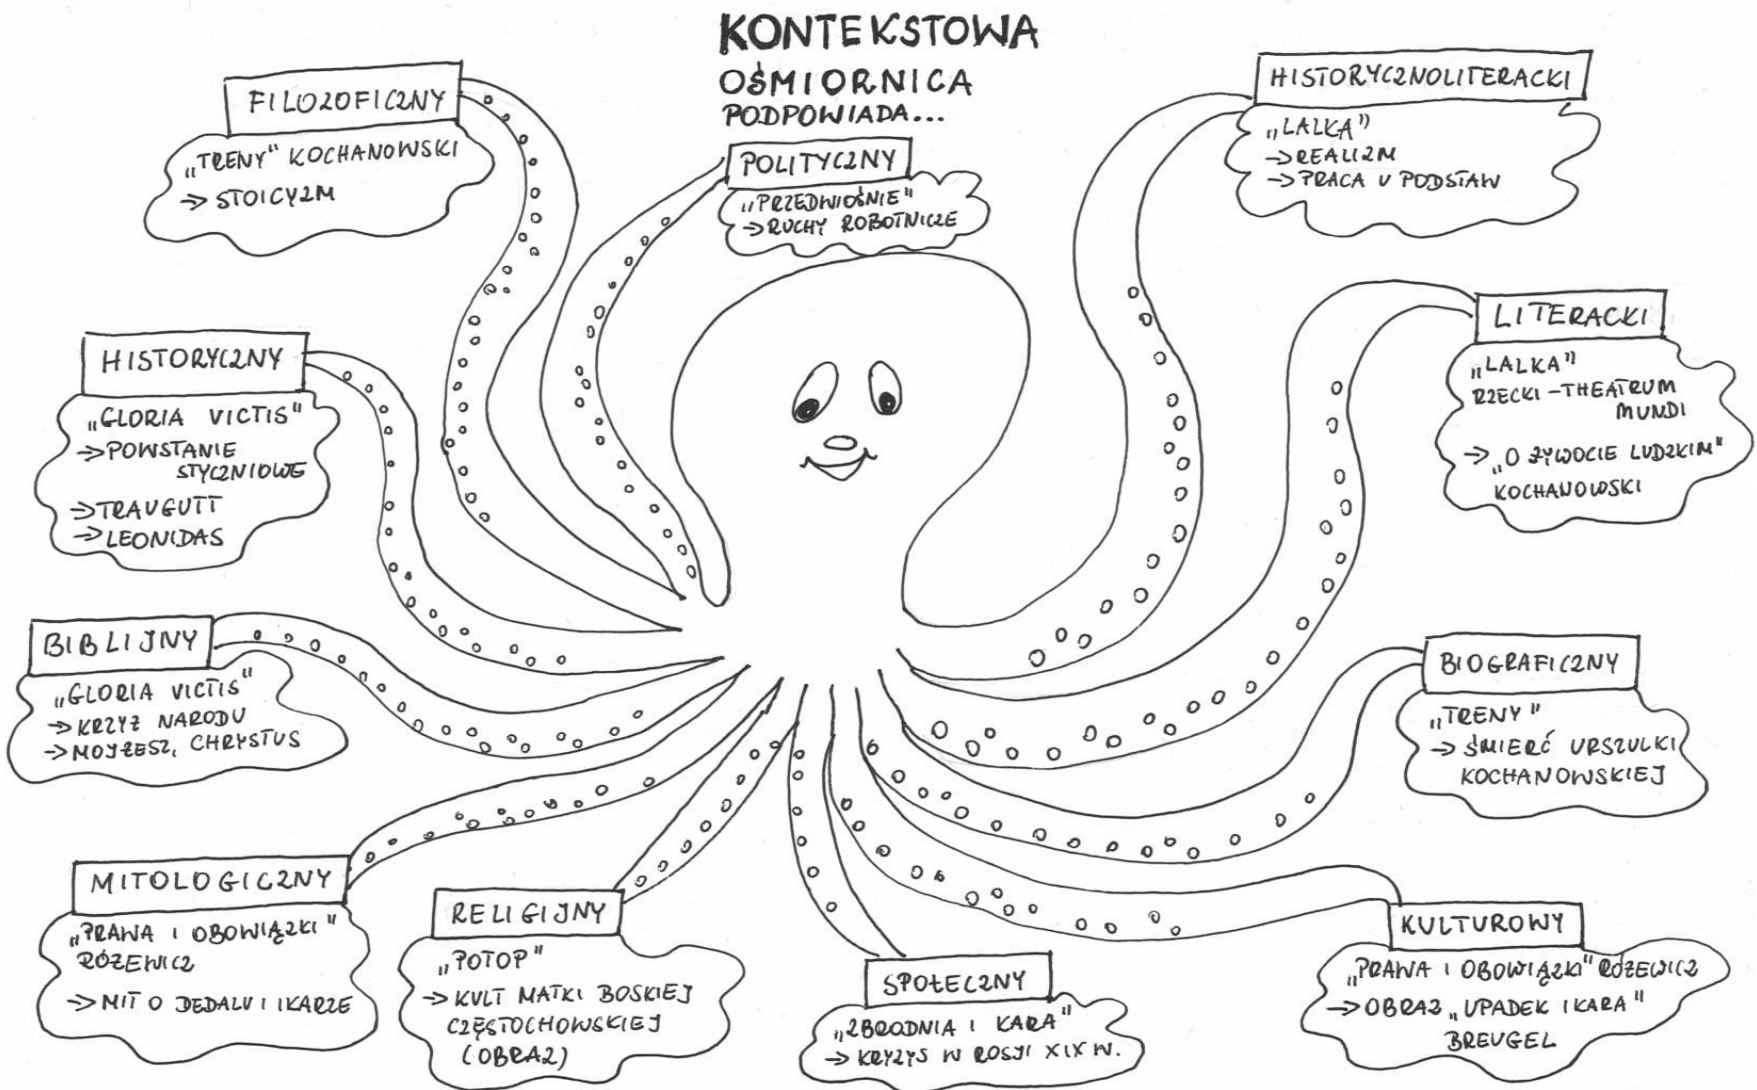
KONTEKSTOWA
OŚMIORNICA
PODPOWIADA...

FILOZOFICZNY
„TRENY" KOCHANOWSKI
-> STOICYZM

POLITYCZNY
„PRZEDWIOŚNIE"
-> RUCHY ROBOTNICZE

HISTORYCZNOLITERACKI
„LALKA"
-> REALIZM
-> PRACA U PODSTAW

HISTORYCZNY
„GLORIA VICTIS"
-> POWSTANIE STYCZNIOWE
-> TRAUGUTT
-> LEONIDAS

LITERACKI
„LALKA"
RZECKI - THEATRUM MUNDI
-> „O ŻYWOCIE LUDZKIM"
KOCHANOWSKI

BIBLIJNY
„GLORIA VICTIS"
-> KRZYŻ NARODU
-> MOJŻESZ, CHRYSTUS

BIOGRAFICZNY
„TRENY"
-> ŚMIERĆ URSZULKI KOCHANOWSKIEJ

MITOLOGICZNY
„PRAWA I OBOWIĄZKI"
RÓŻEWICZ
-> MIT O DEDALU I IKARZE

RELIGIJNY
„POTOP"
-> KULT MATKI BOSKIEJ CZĘSTOCHOWSKIEJ (OBRAZ)

SPOŁECZNY
„ZBRODNIA I KARA"
-> KRYZYS W ROSJI XIX W.

KULTUROWY
„PRAWA I OBOWIĄZKI" RÓŻEWICZ
-> OBRAZ „UPADEK IKARA"
BREUGEL